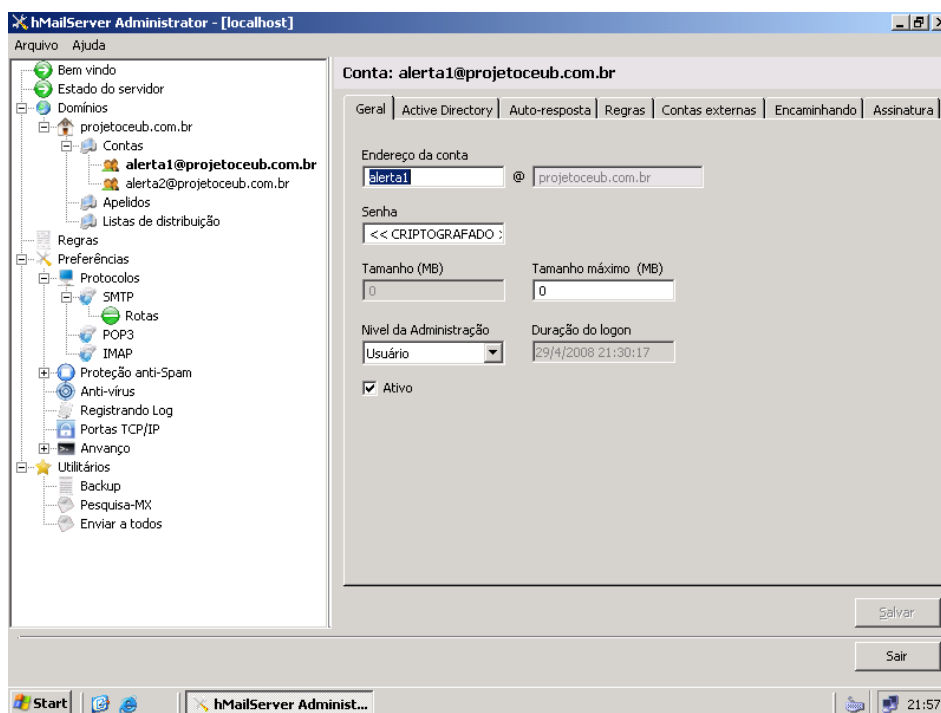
hMailServer Administrator - [localhost]

Arquivo Ajuda

Bem vindo
Estado do servidor
Domínios
projetoceub.com.br
Contas
alerta1@projetoceub.com.br
alerta2@projetoceub.com.br
Apelidos
Listas de distribuição
Regras
Preferências
Protocolos
SMTP
Rotas
POP3
IMAP
Proteção anti-Spam
Anti-vírus
Registrando Log
Portas TCP/IP
Anvanço
Utilitários
Backup
Pesquisa-MX
Enviar a todos

Conta: alerta1@projetoceub.com.br

Geral | Active Directory | Auto-resposta | Regras | Contas externas | Encaminhando | Assinatura

Endereço da conta
alerta1 @ projetoceub.com.br

Senha
<< CRIPTOGRAFADO >

Tamanho (MB)
0

Tamanho máximo (MB)
0

Nivel da Administração
Usuário

Duração do logon
29/4/2008 21:30:17

Ativo

Salvar

Sair

Start
hMailServer Administ...
21:57